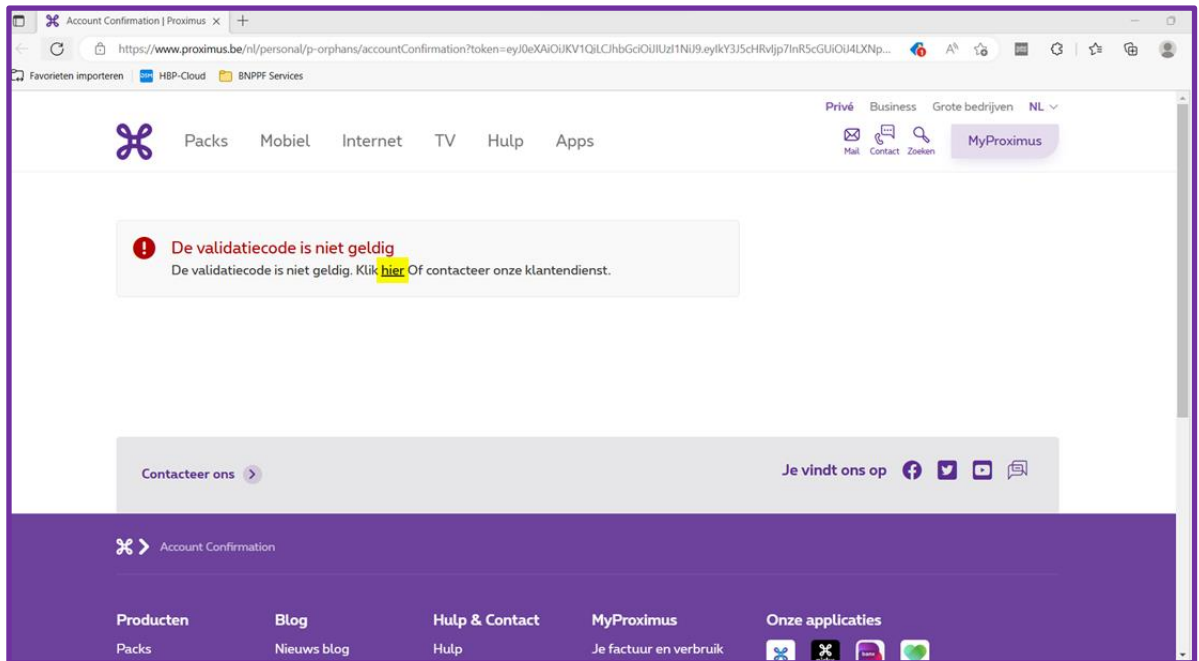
Account Confirmation | Proximus ×

https://www.proximus.be/nl/personal/p-orphans/accountConfirmation?token=eyJ0eXAiOiJKV1QiLCJhbGciOiJIUzI1NiJ9.eyIkY3J5cHRvljp7InR5cGUiOiJ4LXNp...

Favorieten importeren | HBP-Cloud | BNPPF Services

Privé Business Grote bedrijven NL

Packs Mobiel Internet TV Hulp Apps

Mail Contact Zoeken MyProximus

De validatiecode is niet geldig

De validatiecode is niet geldig. Klik hier Of contacteer onze klantendienst.

Contacteer ons

Je vindt ons op

Account Confirmation

Producten
Packs

Blog
Nieuws blog

Hulp & Contact
Hulp

MyProximus
Je factuur en verbruik

Onze applicaties